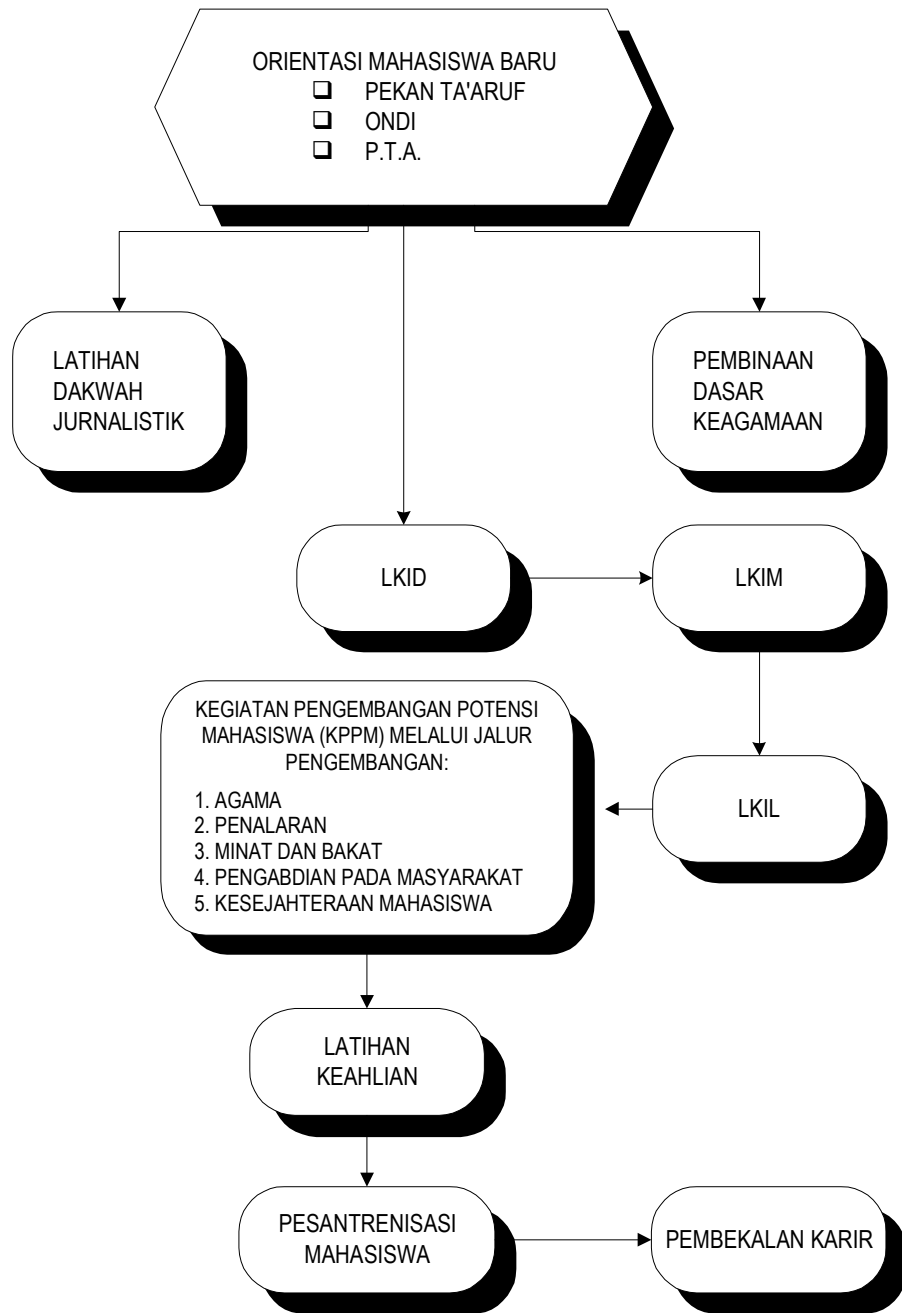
ORIENTASI MAHASISWA BARU
❑ PEKAN TA'ARUF
❑ ONDI
❑ P.T.A.

LATIHAN DAKWAH JURNALISTIK

PEMBINAAN DASAR KEAGAMAAN

LKID

LKIM

KEGIATAN PENGEMBANGAN POTENSI MAHASISWA (KPPM) MELALUI JALUR PENGEMBANGAN:

1. AGAMA
2. PENALARAN
3. MINAT DAN BAKAT
4. PENGABDIAN PADA MASYARAKAT
5. KESEJAHTERAAN MAHASISWA

LKIL

LATIHAN KEAHLIAN

PESANTRENISASI MAHASISWA

PEMBEKALAN KARIR